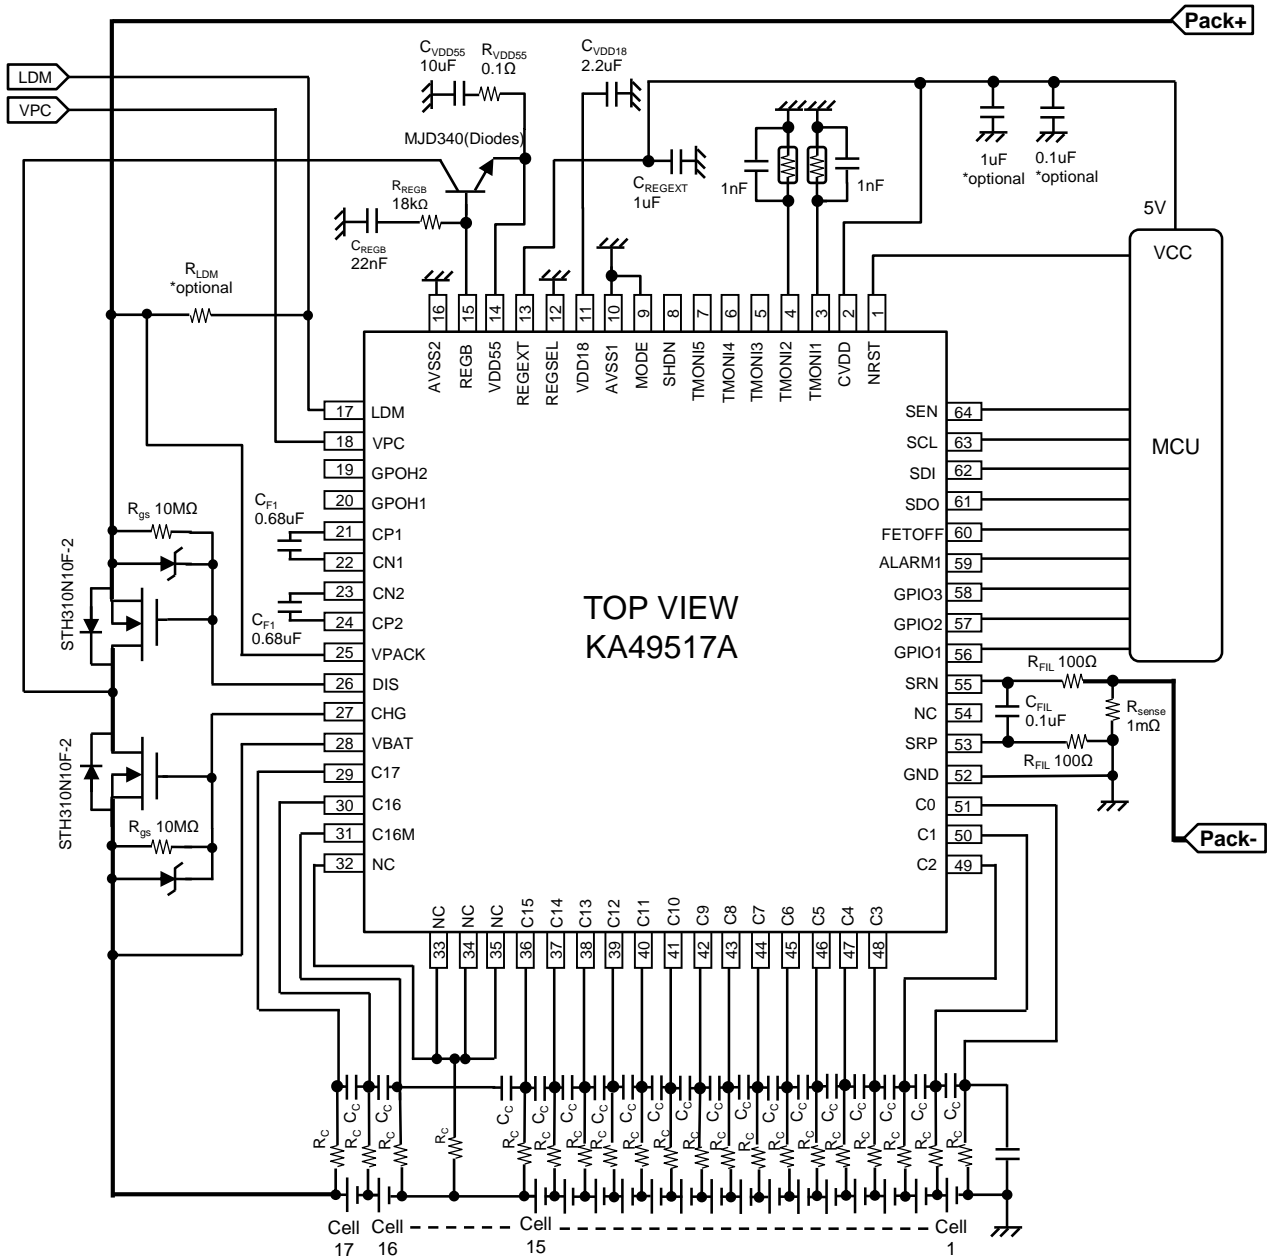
Pack+

LDM

VPC

$C_{VDD55}$ 10uF

$R_{VDD55}$ 0.1Ω

$C_{VDD18}$ 2.2uF

MJD340(Diodes)

$C_{REGEXT}$ 1uF

1nF

1nF

1uF *optional

0.1uF *optional

$R_{REGB}$ 18kΩ

$C_{REGB}$ 22nF

5V

VCC

$R_{LDM}$ *optional

16 AVSS2
15 REGB
14 VDD55
13 REGEXT
12 REGSEL
11 VDD18
10 AVSS1
9 MODE
8 SHDN
7 TMONI5
6 TMONI4
5 TMONI3
4 TMONI2
3 TMONI1
2 CVDD
1 NRST

17 LDM
18 VPC
19 GPOH2
20 GPOH1
21 CP1
22 CN1
23 CN2
24 CP2
25 VPACK
26 DIS
27 CHG
28 VBAT
29 C17
30 C16
31 C16M
32 NC

SEN 64
SCL 63
SDI 62
SDO 61
FETOFF 60
ALARM1 59
GPIO3 58
GPIO2 57
GPIO1 56
SRN 55
NC 54
SRP 53
GND 52
C0 51
C1 50
C2 49

MCU

$R_{gs}$ 10MΩ

$C_{F1}$ 0.68uF

$C_{F1}$ 0.68uF

STH310N10F-2

STH310N10F-2

TOP VIEW
KA49517A

$R_{FIL}$ 100Ω

$C_{FIL}$ 0.1uF

$R_{sense}$ 1mΩ

$R_{FIL}$ 100Ω

Pack-

$R_{gs}$ 10MΩ

NC 33
NC 34
NC 35
C15 36
C14 37
C13 38
C12 39
C11 40
C10 41
C9 42
C8 43
C7 44
C6 45
C5 46
C4 47
C3 48

$C_C$ $C_C$ $C_C$ $C_C$ $C_C$ $C_C$ $C_C$ $C_C$ $C_C$ $C_C$ $C_C$ $C_C$ $C_C$ $C_C$ $C_C$ $C_C$ $C_C$ $C_C$

$R_C$ $R_C$ $R_C$ $R_C$ $R_C$ $R_C$ $R_C$ $R_C$ $R_C$ $R_C$ $R_C$ $R_C$ $R_C$ $R_C$ $R_C$ $R_C$ $R_C$ $R_C$ $R_C$

Cell 17 Cell 16 Cell 15 Cell 1